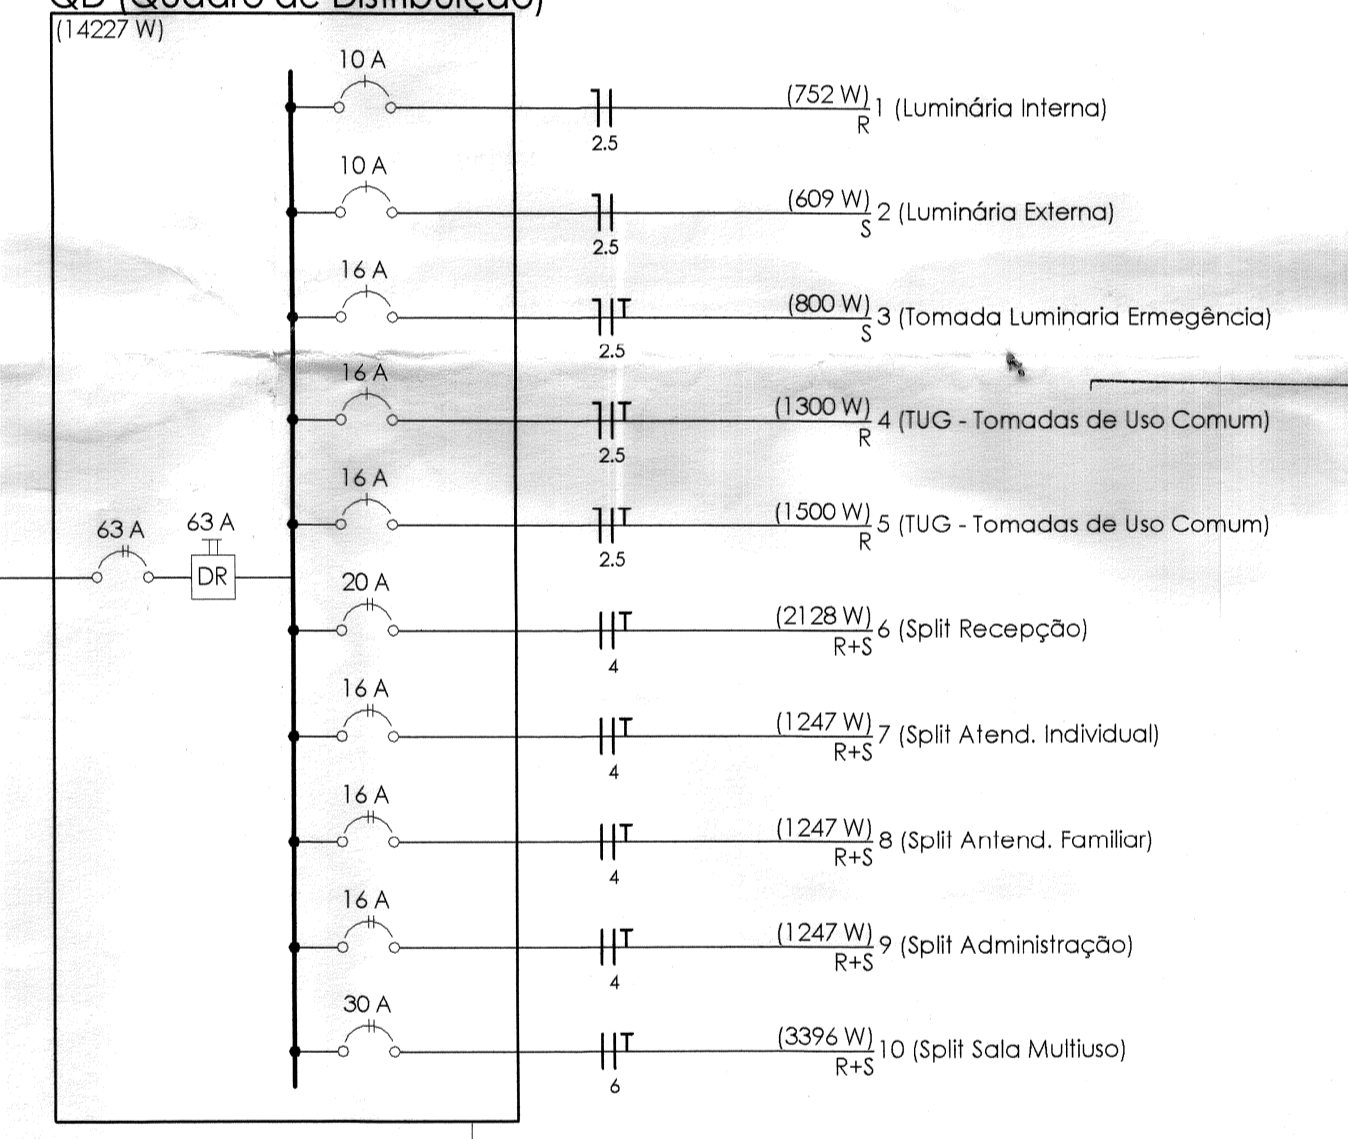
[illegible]
(14227 W)

10 A
(752 W) R 1 (Luminária Interna)
2.5

10 A
(609 W) S 2 (Luminária Externa)
2.5

16 A
(800 W) S 3 (Tomada Luminaria Ermegência)
2.5

16 A
(1300 W) R 4 (TUG - Tomadas de Uso Comum)
2.5

16 A
(1500 W) R 5 (TUG - Tomadas de Uso Comum)
2.5

63 A
63 A
DR

20 A
(2128 W) R+S 6 (Split Recepção)
4

16 A
(1247 W) R+S 7 (Split Atend. Individual)
4

16 A
(1247 W) R+S 8 (Split Antend. Familiar)
4

16 A
(1247 W) R+S 9 (Split Administração)
4

30 A
(3396 W) R+S 10 (Split Sala Multiuso)
6